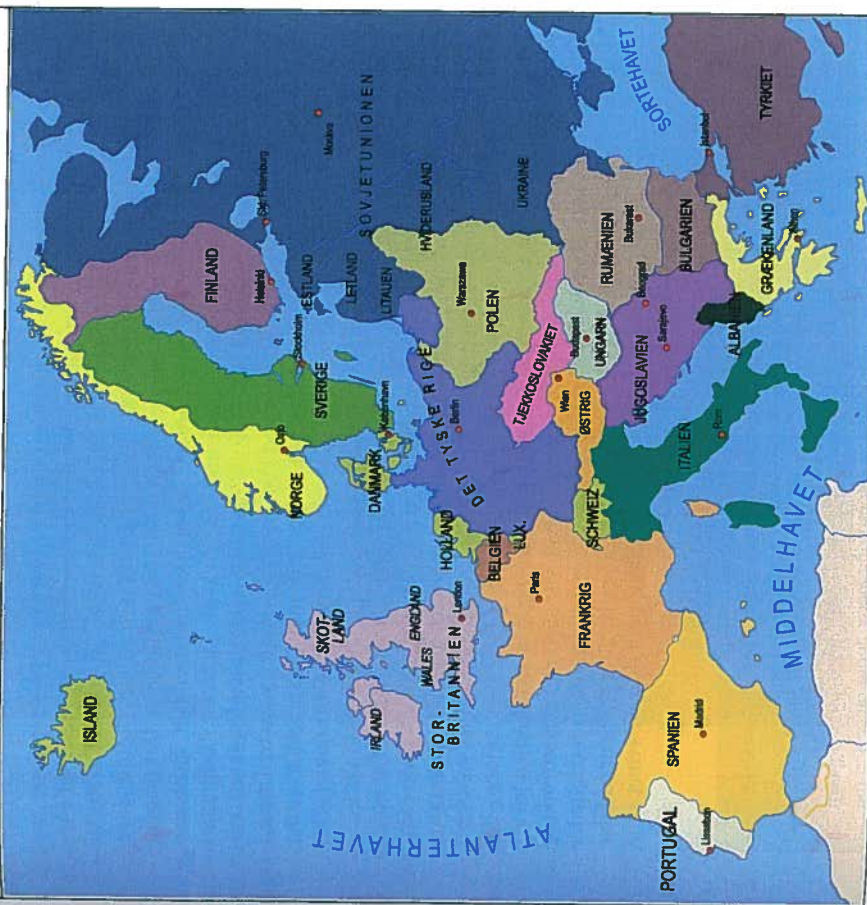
SORTEHAVET
TYRKIET
Istanbul
SOVJETUNIONEN
Moskva
St. Petersborg
HVIDERUSLAND
UKRAINE
RUMÆNIEN
Bukarest
BULGARIEN
GRÆKENLAND
Athen
FINLAND
Helsinki
ESTLAND
LETLAND
LITAUEN
POLEN
Warszawa
Beograd
Sarajevo
UNGARN
Budapest
TJEKKOSLOVAKIET
JUGOSLAVIEN
ALBANIEN
Stockholm
SVERIGE
DET TYSKE RIGE
Berlin
Wien
ØSTRIG
ITALIEN
Rom
København
Oslo
NORGE
DANMARK
HOLLAND
BELGIEN
LUX.
SCHWEIZ
MIDDELHAVET
Paris
FRANKRIG
SKOTLAND
ENGLAND
London
WALES
STORBRITANNIEN
IRLAND
ISLAND
SPANIEN
Madrid
PORTUGAL
Lissabon
ATLANTERHAVET